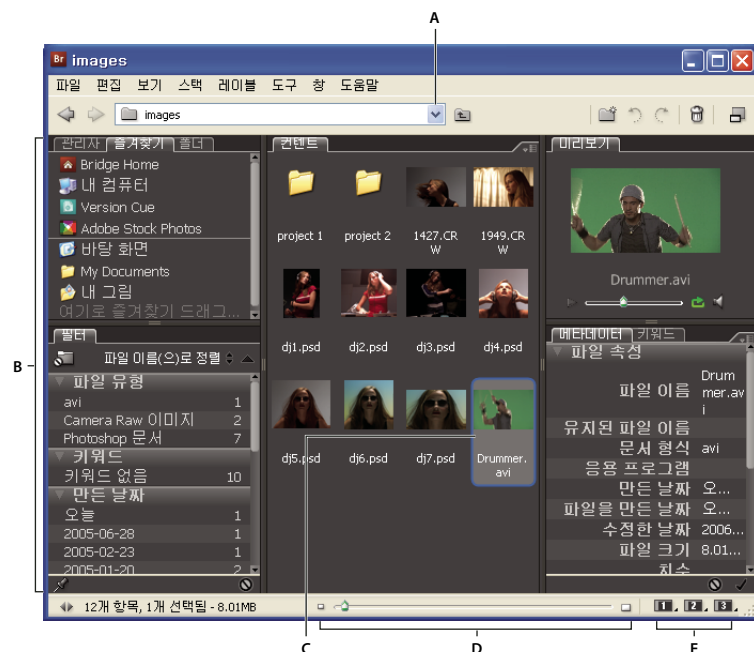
A

Br images

파일 편집 보기 스택 레이블 도구 창 도움말

images

관리자 즐겨찾기 폴더

Bridge Home
내 컴퓨터
Version Cue
Adobe Stock Photos
바탕 화면
My Documents
내 그림
여기로 즐겨찾기 드래그...

필터

파일 이름(으)로 정렬

파일 유형
avi 1
Camera Raw 이미지 2
Photoshop 문서 7
키워드
키워드 없음 10
만든 날짜
오늘 1
2005-06-28 1
2005-02-23 1
2005-01-20 2

컨텐트

project 1
project 2
1427.CRW
1949.CRW
dj1.psd
dj2.psd
dj3.psd
dj4.psd
dj5.psd
dj6.psd
dj7.psd
Drummer.avi

미리보기

Drummer.avi

메타데이터 키워드

파일 속성
파일 이름 Drummer.avi
유지된 파일 이름
문서 형식 avi
응용 프로그램
만든 날짜 오...
파일을 만든 날짜 오...
수정한 날짜 2006...
파일 크기 8.01...
치수

12개 항목, 1개 선택됨 - 8.01MB

1 2 3

B
C
D
E